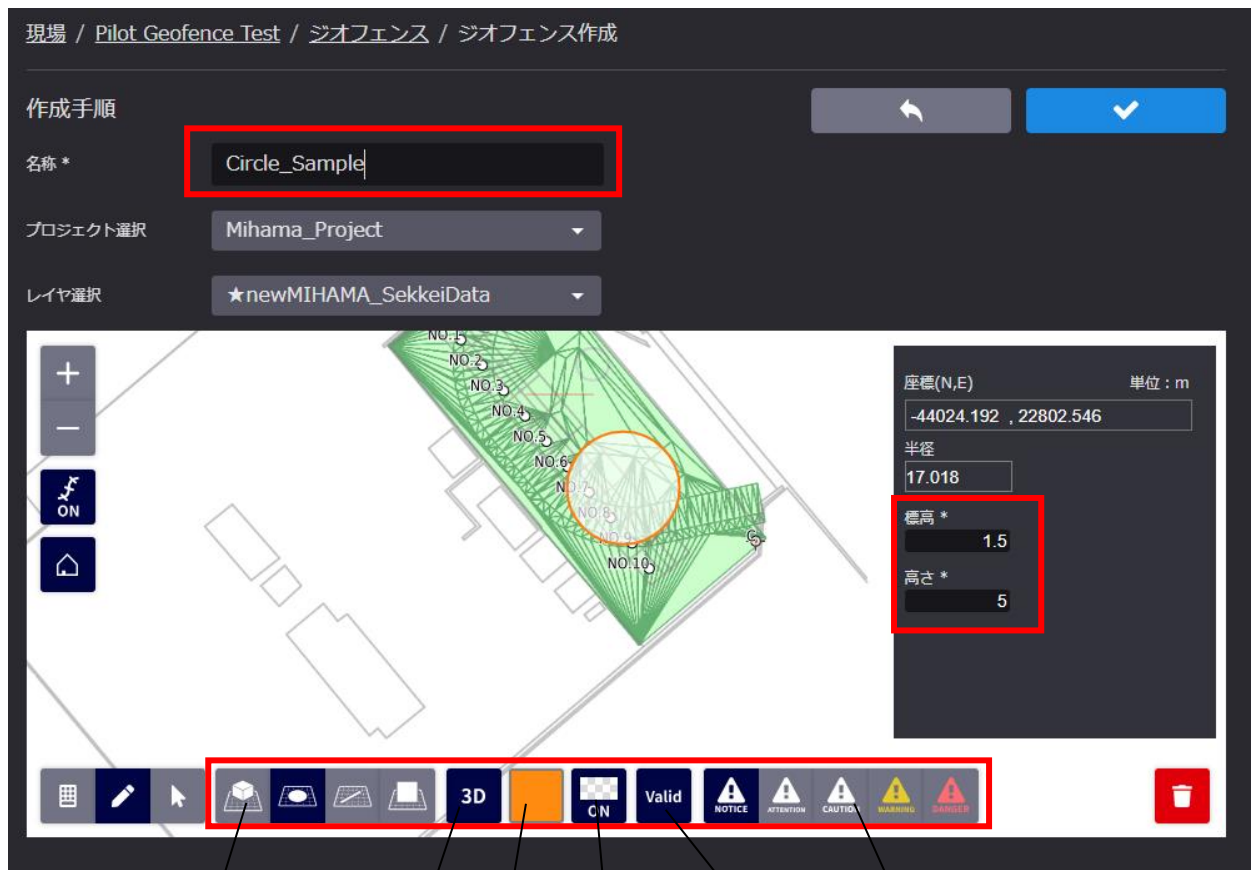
現場 / Pilot Geofence Test / ジオフェンス / ジオフェンス作成

作成手順

名称 *

Circle_Sample

プロジェクト選択

Mihama_Project

レイヤ選択

★newMIHAMA_SekkeiData

+
−
ON

NO.1
NO.2
NO.3
NO.4
NO.5
NO.6
NO.7
NO.8
NO.9
NO.10

座標(N,E)
単位：m
-44024.192 , 22802.546
半径
17.018
標高 *
1.5
高さ *
5

3D
ON
Valid
NOTICE
ATTENTION
CAUTION
WARNING
DANGER